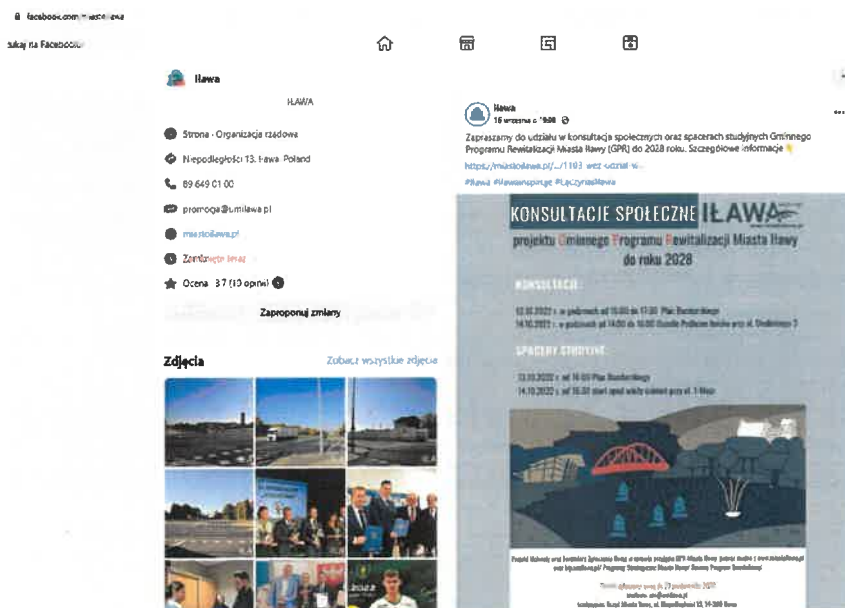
facebook.com/miastoilawa

Szukaj na Facebooku

Iława

IŁAWA

Strona · Organizacja rządowa

Niepodległości 13, Iława, Poland

89 649 01 00

promocja@umilawa.pl

miastoilawa.pl

Zamknięte teraz

Ocena · 3,7 (10 opinii)

Zaproponuj zmiany

Zdjęcia

Zobacz wszystkie zdjęcia

Iława
16 września o 13:00

Zapraszamy do udziału w konsultacjach społecznych oraz spacerach studyjnych Gminnego Programu Rewitalizacji Miasta Iławy (GPR) do 2028 roku. Szczegółowe informacje

https://miastoilawa.pl/.../1193-wez-udzial-w...

#Iława #Iławainspiruje #ŁączyniasIława

KONSULTACJE SPOŁECZNE IŁAWA

projektu Gminnego Programu Rewitalizacji Miasta Iławy do roku 2028

KONSULTACJE:

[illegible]

SPACERY STUDYJNE:

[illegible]

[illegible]